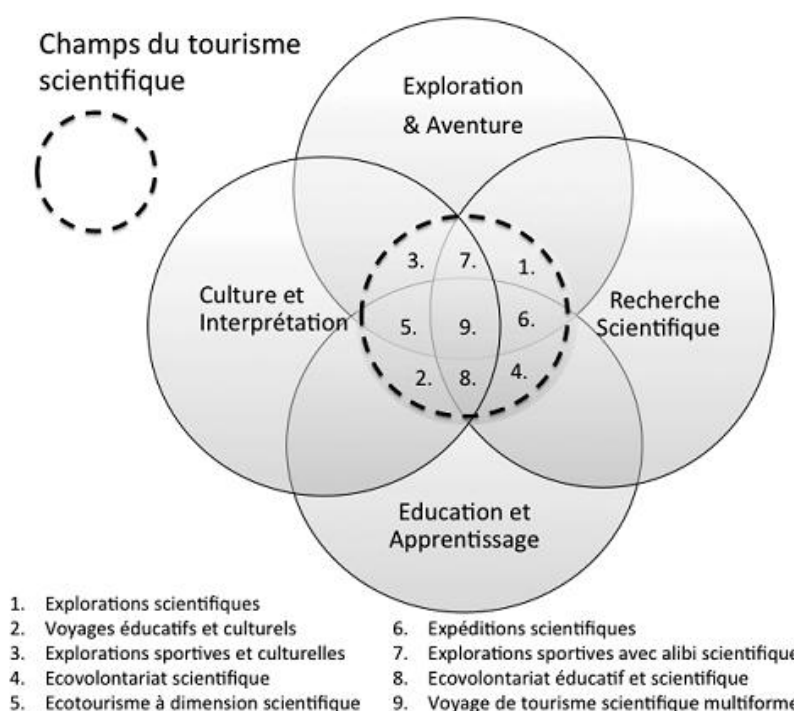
Champs du tourisme scientifique

Exploration & Aventure

Culture et Interprétation

Recherche Scientifique

Education et Apprentissage

3.
7.
1.
5.
9.
6.
2.
8.
4.

1. Explorations scientifiques
2. Voyages éducatifs et culturels
3. Explorations sportives et culturelles
4. Ecovolontariat scientifique
5. Ecotourisme à dimension scientifique

6. Expéditions scientifiques
7. Explorations sportives avec alibi scientifique
8. Ecovolontariat éducatif et scientifique
9. Voyage de tourisme scientifique multiforme